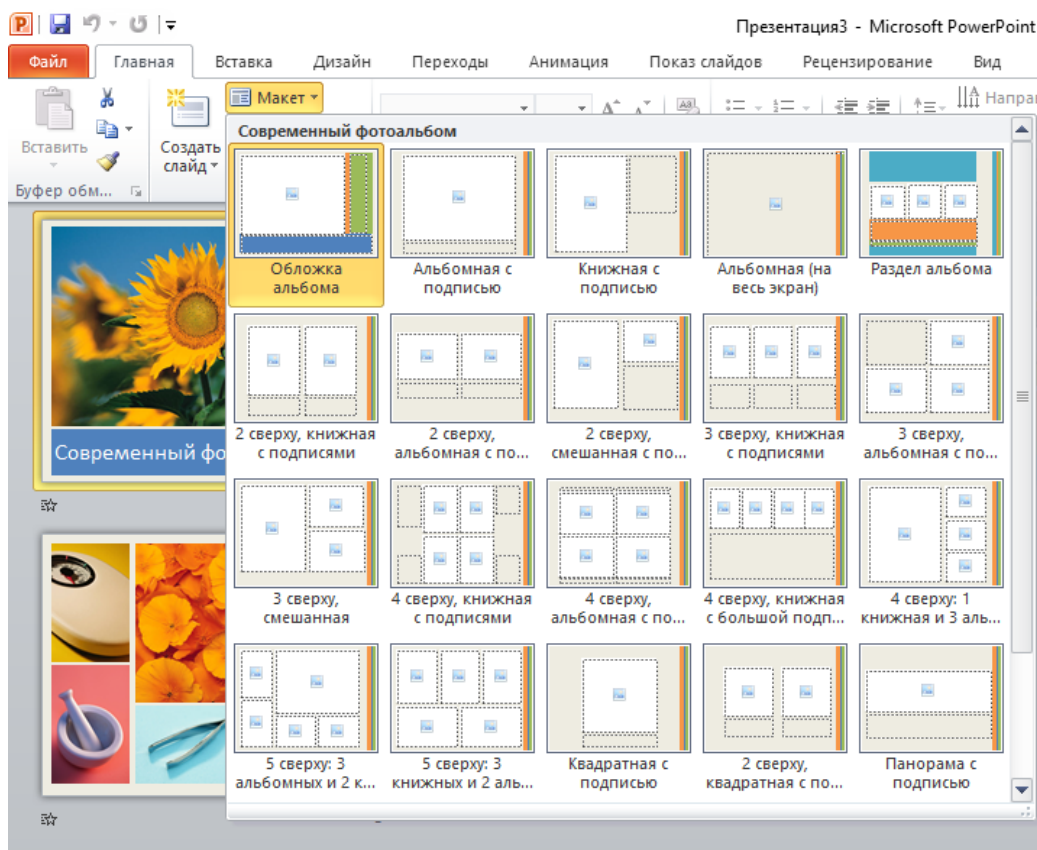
Презентация3 - Microsoft PowerPoint

Файл | Главная | Вставка | Дизайн | Переходы | Анимация | Показ слайдов | Рецензирование | Вид

Вставить
Создать слайд
Буфер обм...
Макет
Направ

Современный фотоальбом

Обложка альбома
Альбомная с подписью
Книжная с подписью
Альбомная (на весь экран)
Раздел альбома
2 сверху, книжная с подписями
2 сверху, альбомная с по...
2 сверху, смешанная с по...
3 сверху, книжная с подписями
3 сверху, альбомная с по...
3 сверху, смешанная
4 сверху, книжная с подписями
4 сверху, альбомная с по...
4 сверху, книжная с большой подп...
4 сверху: 1 книжная и 3 аль...
5 сверху: 3 альбомных и 2 к...
5 сверху: 3 книжных и 2 аль...
Квадратная с подписью
2 сверху, квадратная с по...
Панорама с подписью

Современный фо